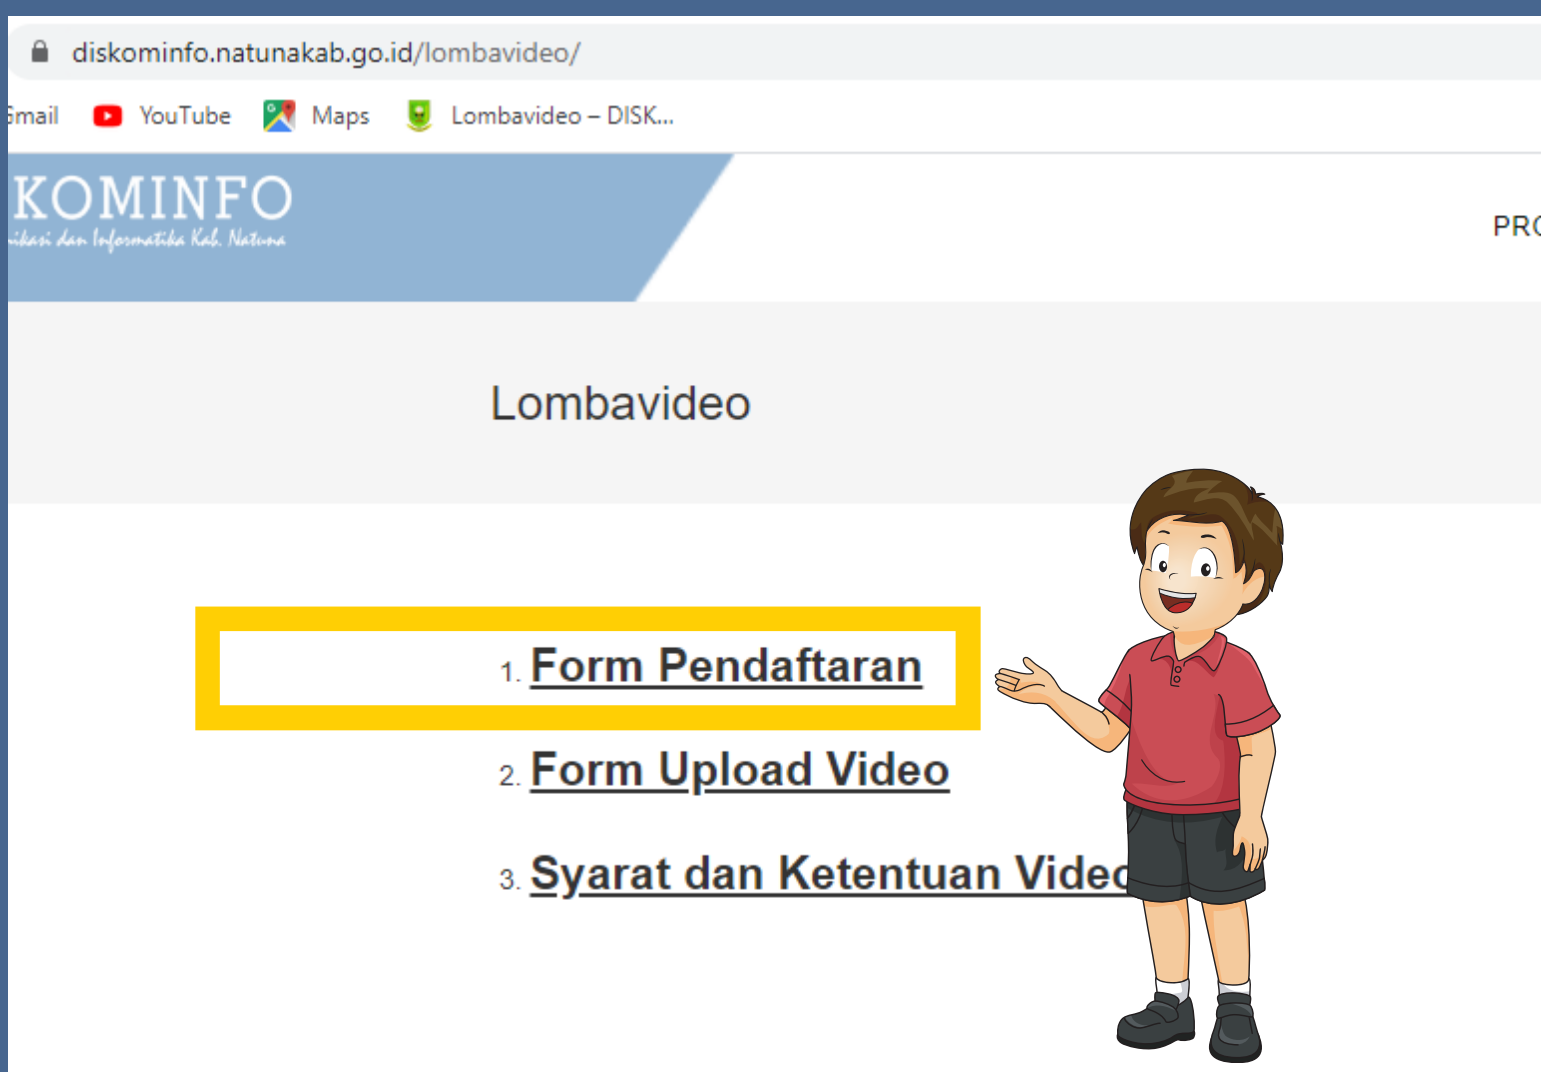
diskominfo.natunakab.go.id/lombavideo/

Gmail YouTube Maps Lombavideo – DISK...

KOMINFO
ikasi dan Informatika Kab. Natuna

PRO

Lombavideo

1. Form Pendaftaran

2. Form Upload Video

3. Syarat dan Ketentuan Vide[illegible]